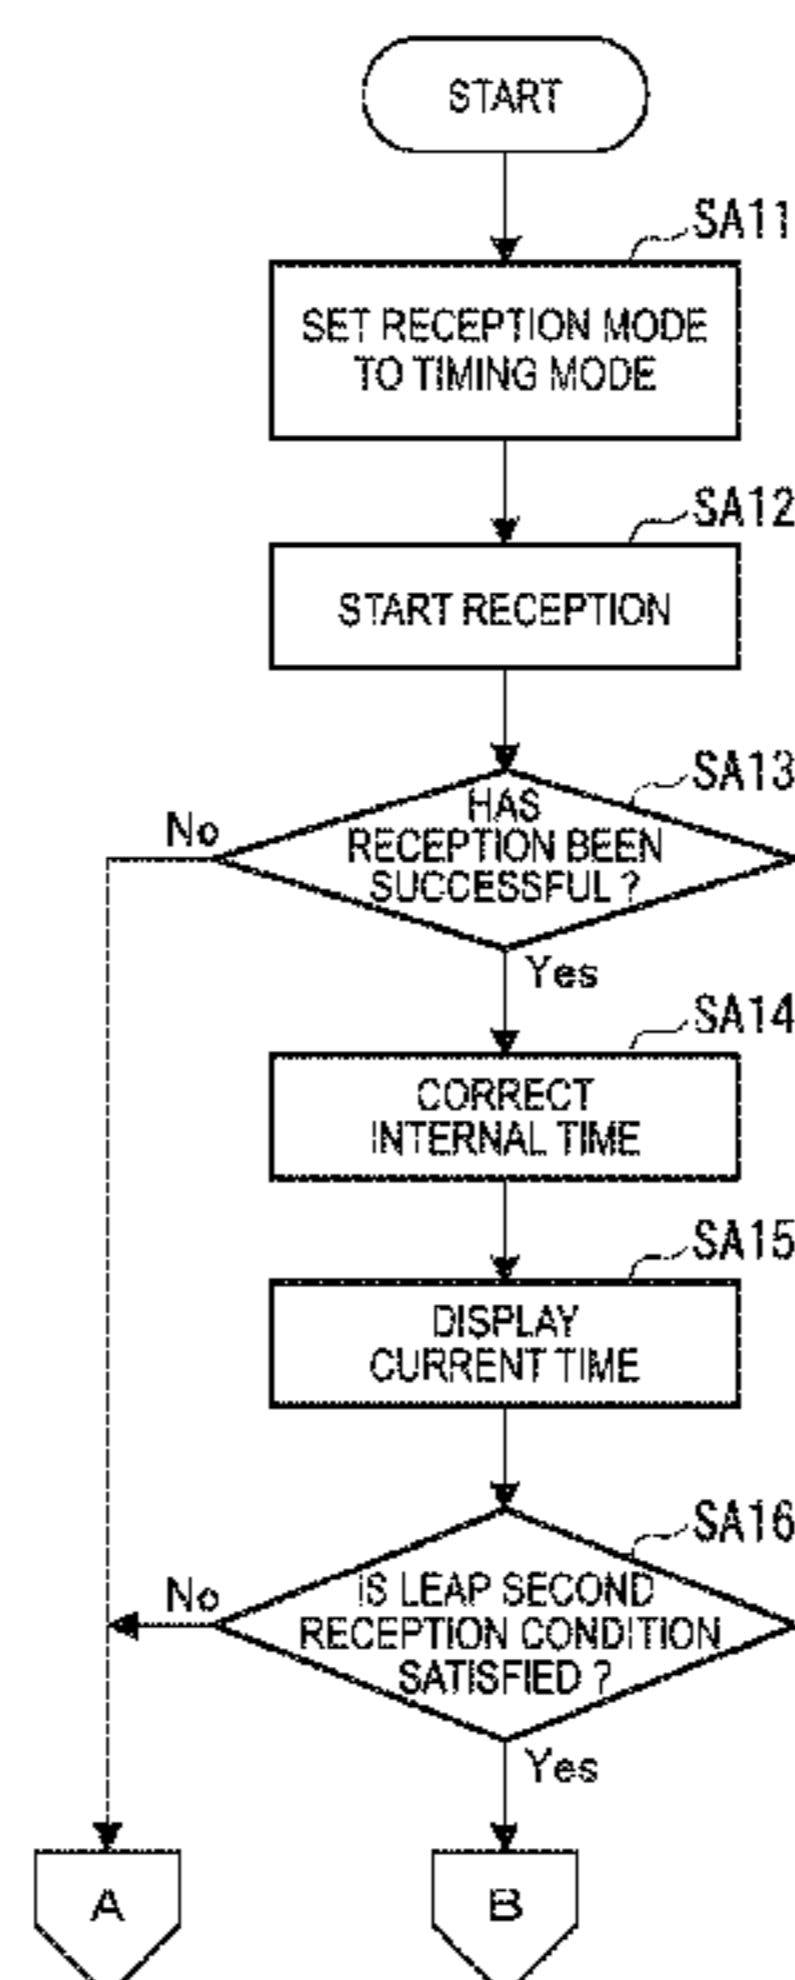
START

SA11

SET RECEPTION MODE TO TIMING MODE

SA12

START RECEPTION

SA13

HAS RECEPTION BEEN SUCCESSFUL ?

No

Yes

SA14

CORRECT INTERNAL TIME

SA15

DISPLAY CURRENT TIME

SA16

IS LEAP SECOND RECEPTION CONDITION SATISFIED ?

No

Yes

A

B